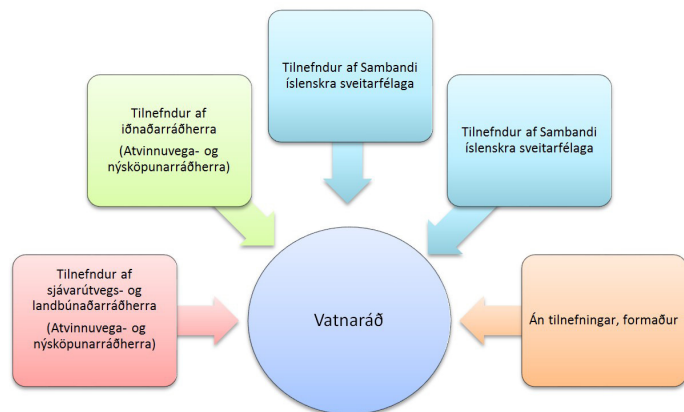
Tilnefndur af Sambandi íslenskra sveitarfélaga

Tilnefndur af iðnaðarráðherra

(Atvinnuvega- og nýsköpunarráðherra)

Tilnefndur af Sambandi íslenskra sveitarfélaga

Tilnefndur af sjávarútvegs- og landbúnaðarráðherra

(Atvinnuvega- og nýsköpunarráðherra)

Vatnaráð

Án tilnefningar, formaður